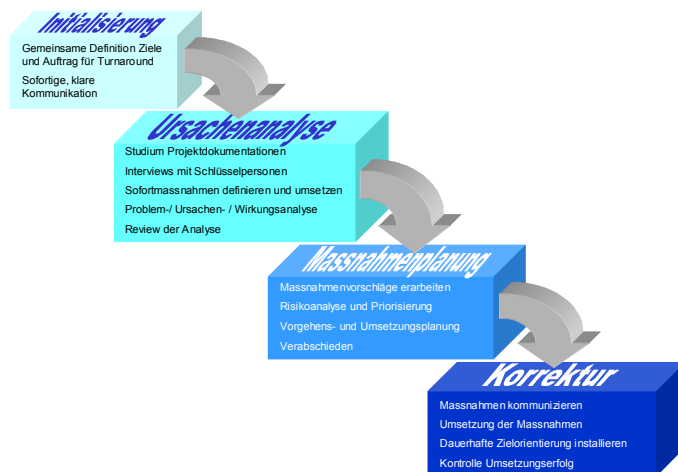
Initialisierung

Gemeinsame Definition Ziele und Auftrag für Turnaround

Sofortige, klare Kommunikation

Ursachenanalyse

Studium Projektdokumentationen

Interviews mit Schlüsselpersonen

Sofortmassnahmen definieren und umsetzen

Problem-/ Ursachen- / Wirkungsanalyse

Review der Analyse

Massnahmenplanung

Massnahmenvorschläge erarbeiten

Risikoanalyse und Priorisierung

Vorgehens- und Umsetzungsplanung

Verabschieden

Korrektur

Massnahmen kommunizieren

Umsetzung der Massnahmen

Dauerhafte Zielorientierung installieren

Kontrolle Umsetzungserfolg